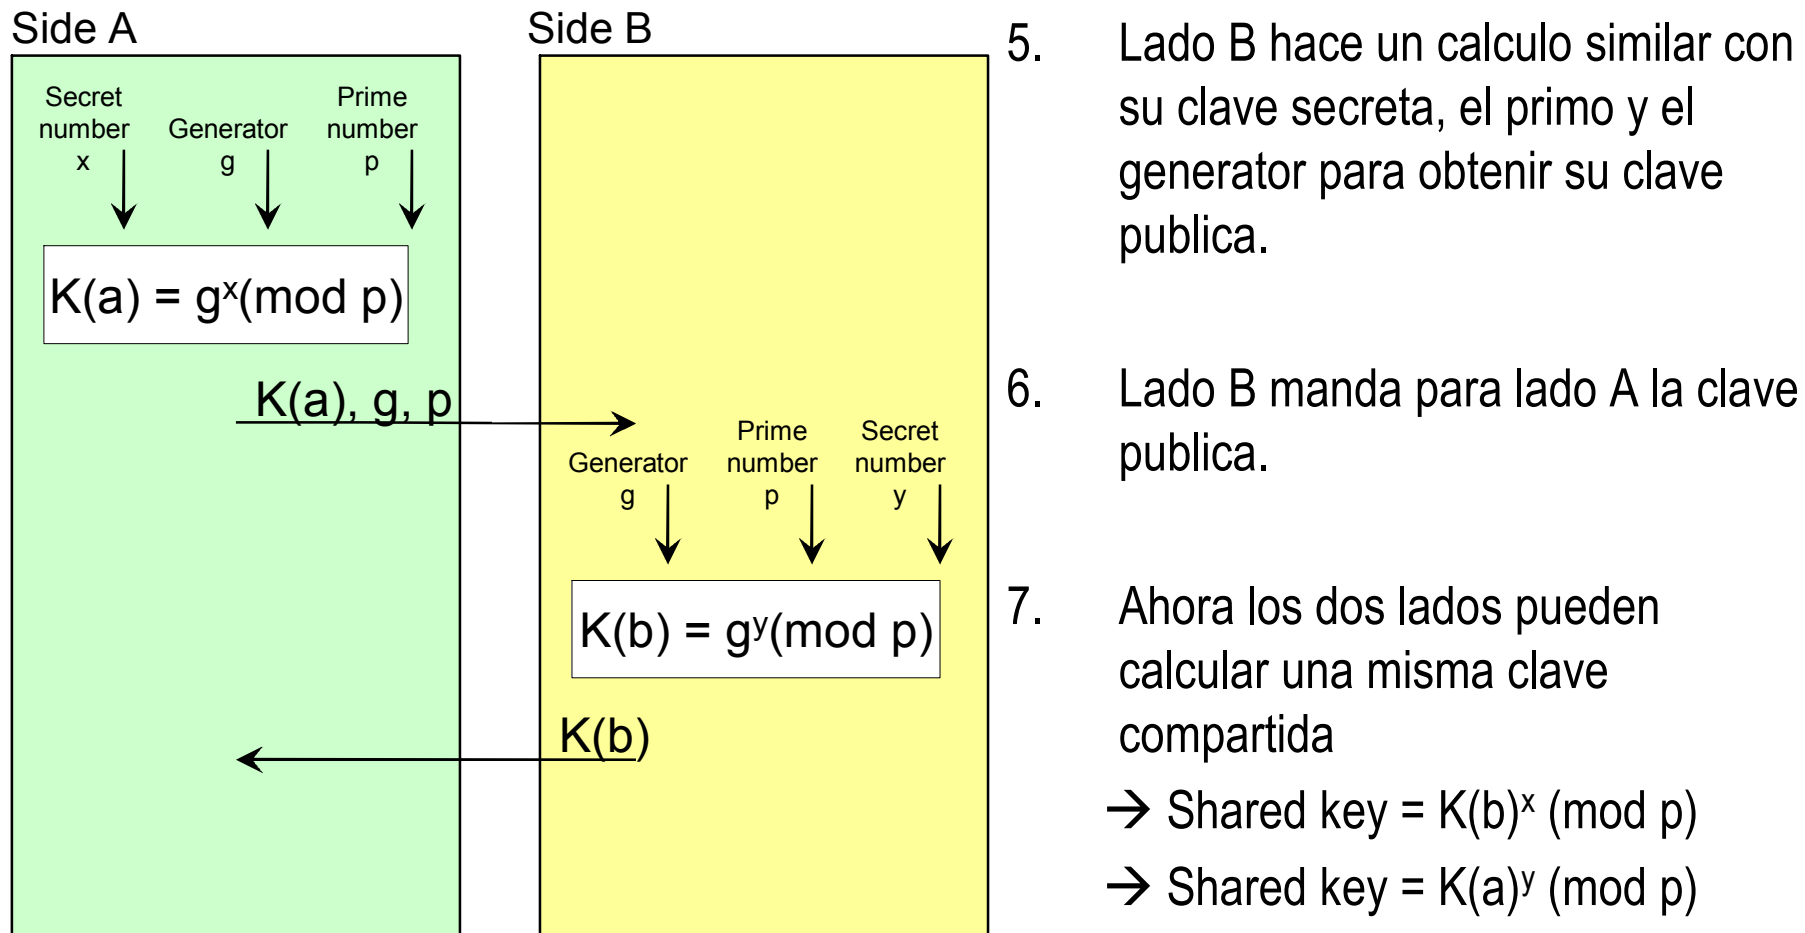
Side A

Secret number x

Generator g

Prime number p

$K(a) = g^x (\text{mod } p)$

K(a), g, p

K(b)

Side B

Generator g

Prime number p

Secret number y

$K(b) = g^y (\text{mod } p)$

5. Lado B hace un calculo similar con su clave secreta, el primo y el generator para obtenir su clave publica.

6. Lado B manda para lado A la clave publica.

7. Ahora los dos lados pueden calcular una misma clave compartida

→ Shared key = $K(b)^x$ (mod p)

→ Shared key = $K(a)^y$ (mod p)